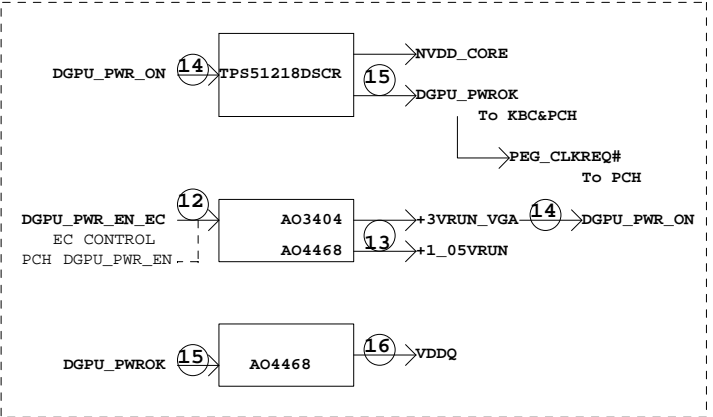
DGPU_PWR_ON
14
TPS51218DSCR
NVDD_CORE
15
DGPU_PWROK
To KBC&PCH
PEG_CLKREQ#
To PCH

DGPU_PWR_EN_EC
EC CONTROL
PCH DGPU_PWR_EN
12
AO3404
AO4468
13
+3VRUN_VGA
14
DGPU_PWR_ON
+1_05VRUN

DGPU_PWROK
15
AO4468
16
VDDQ